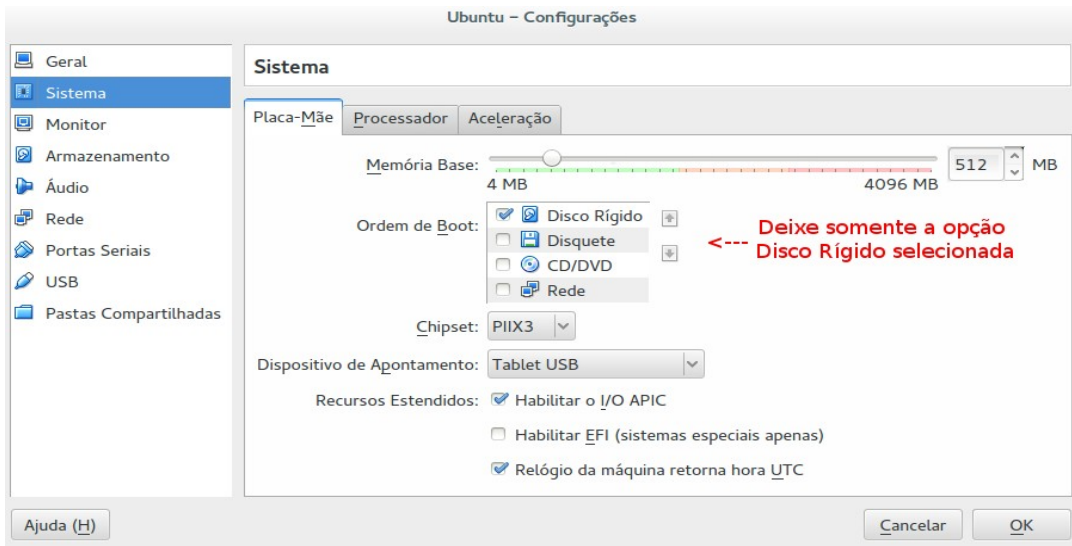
Ubuntu – Configurações

Geral
Sistema
Monitor
Armazenamento
Áudio
Rede
Portas Seriais
USB
Pastas Compartilhadas

Sistema

Placa-Mãe | Processador | Aceleração

Memória Base: 512 MB
4 MB 4096 MB

Ordem de Boot:
Disco Rígido
Disquete
CD/DVD
Rede

<--- Deixe somente a opção Disco Rígido selecionada

Chipset: PIIX3

Dispositivo de Apontamento: Tablet USB

Recursos Estendidos: Habilitar o I/O APIC
Habilitar EFI (sistemas especiais apenas)
Relógio da máquina retorna hora UTC

Ajuda (H)
Cancelar
OK